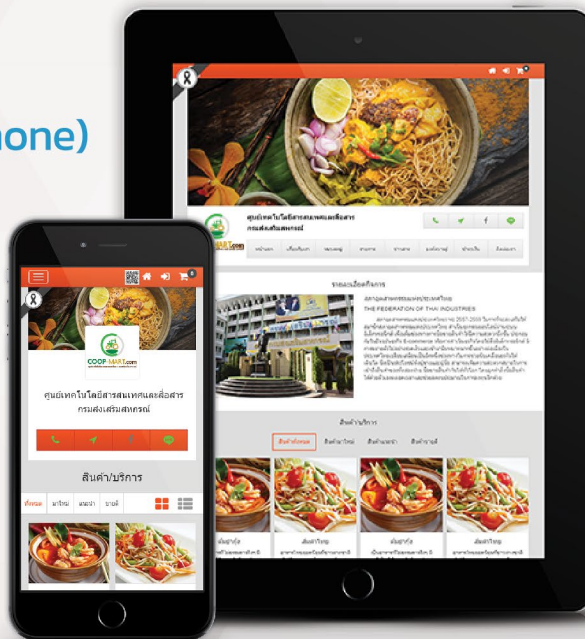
hone)

ศูนย์เทคโนโลยีสารสนเทศและสื่อสาร กรมส่งเสริมสหกรณ์

หน้าแรก

รายละเอียดกิจการ

สภาอุตสาหกรรมแห่งประเทศไทย
THE FEDERATION OF THAI INDUSTRIES

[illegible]

สินค้า/บริการ

สินค้าแนะนำ

สินค้ามาใหม่

สินค้าขายดี

สินค้าทั้งหมด

COOP-MART.com

ศูนย์เทคโนโลยีสารสนเทศและสื่อสาร กรมส่งเสริมสหกรณ์

สินค้า/บริการ

ทั้งหมด

มาใหม่

แนะนำ

ขายดี